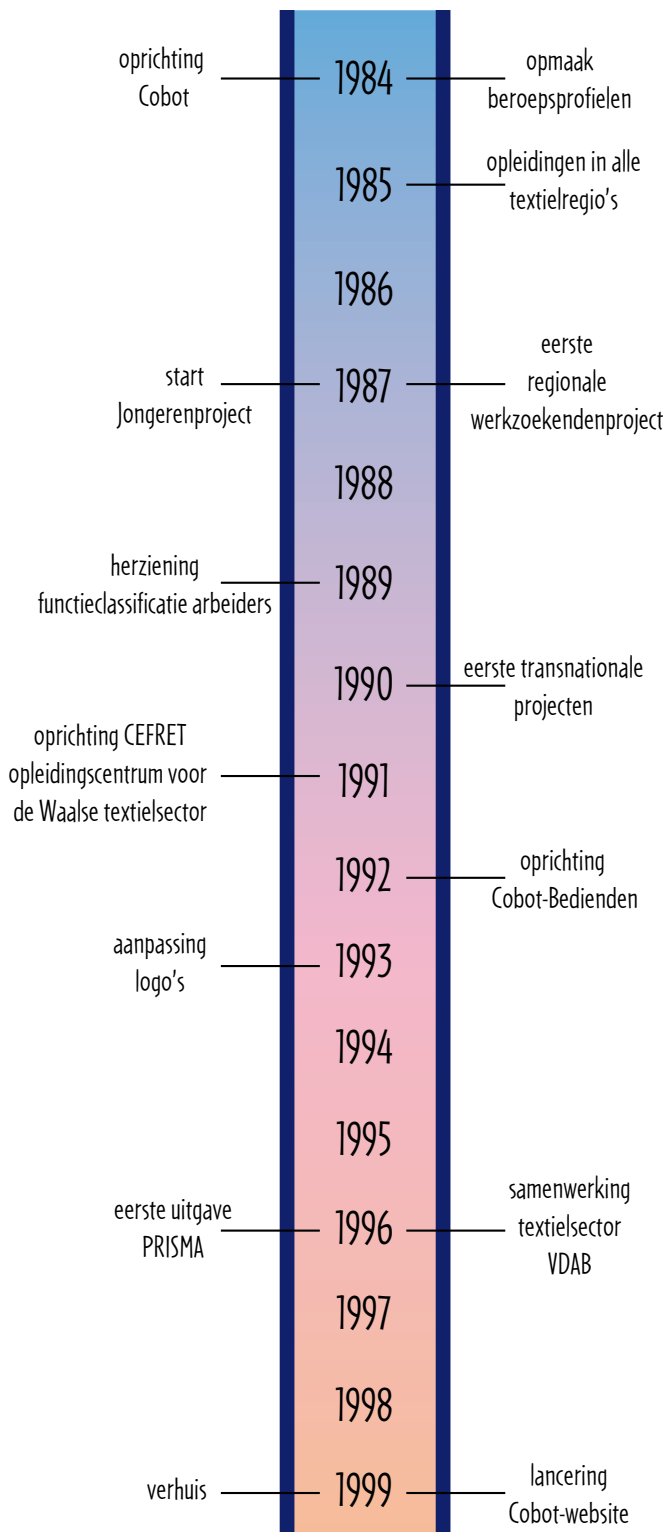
oprichting Cobot

1984

opmaak beroepsprofielen

1985

opleidingen in alle textielregio's

1986

start Jongerenproject

1987

eerste regionale werkzoekendenproject

1988

herziening functieclassificatie arbeiders

1989

1990

eerste transnationale projecten

oprichting CEFRET opleidingscentrum voor de Waalse textielsector

1991

1992

oprichting Cobot-Bedienden

aanpassing logo's

1993

1994

1995

eerste uitgave PRISMA

1996

samenwerking textielsector VDAB

1997

1998

verhuis

1999

lancering Cobot-website